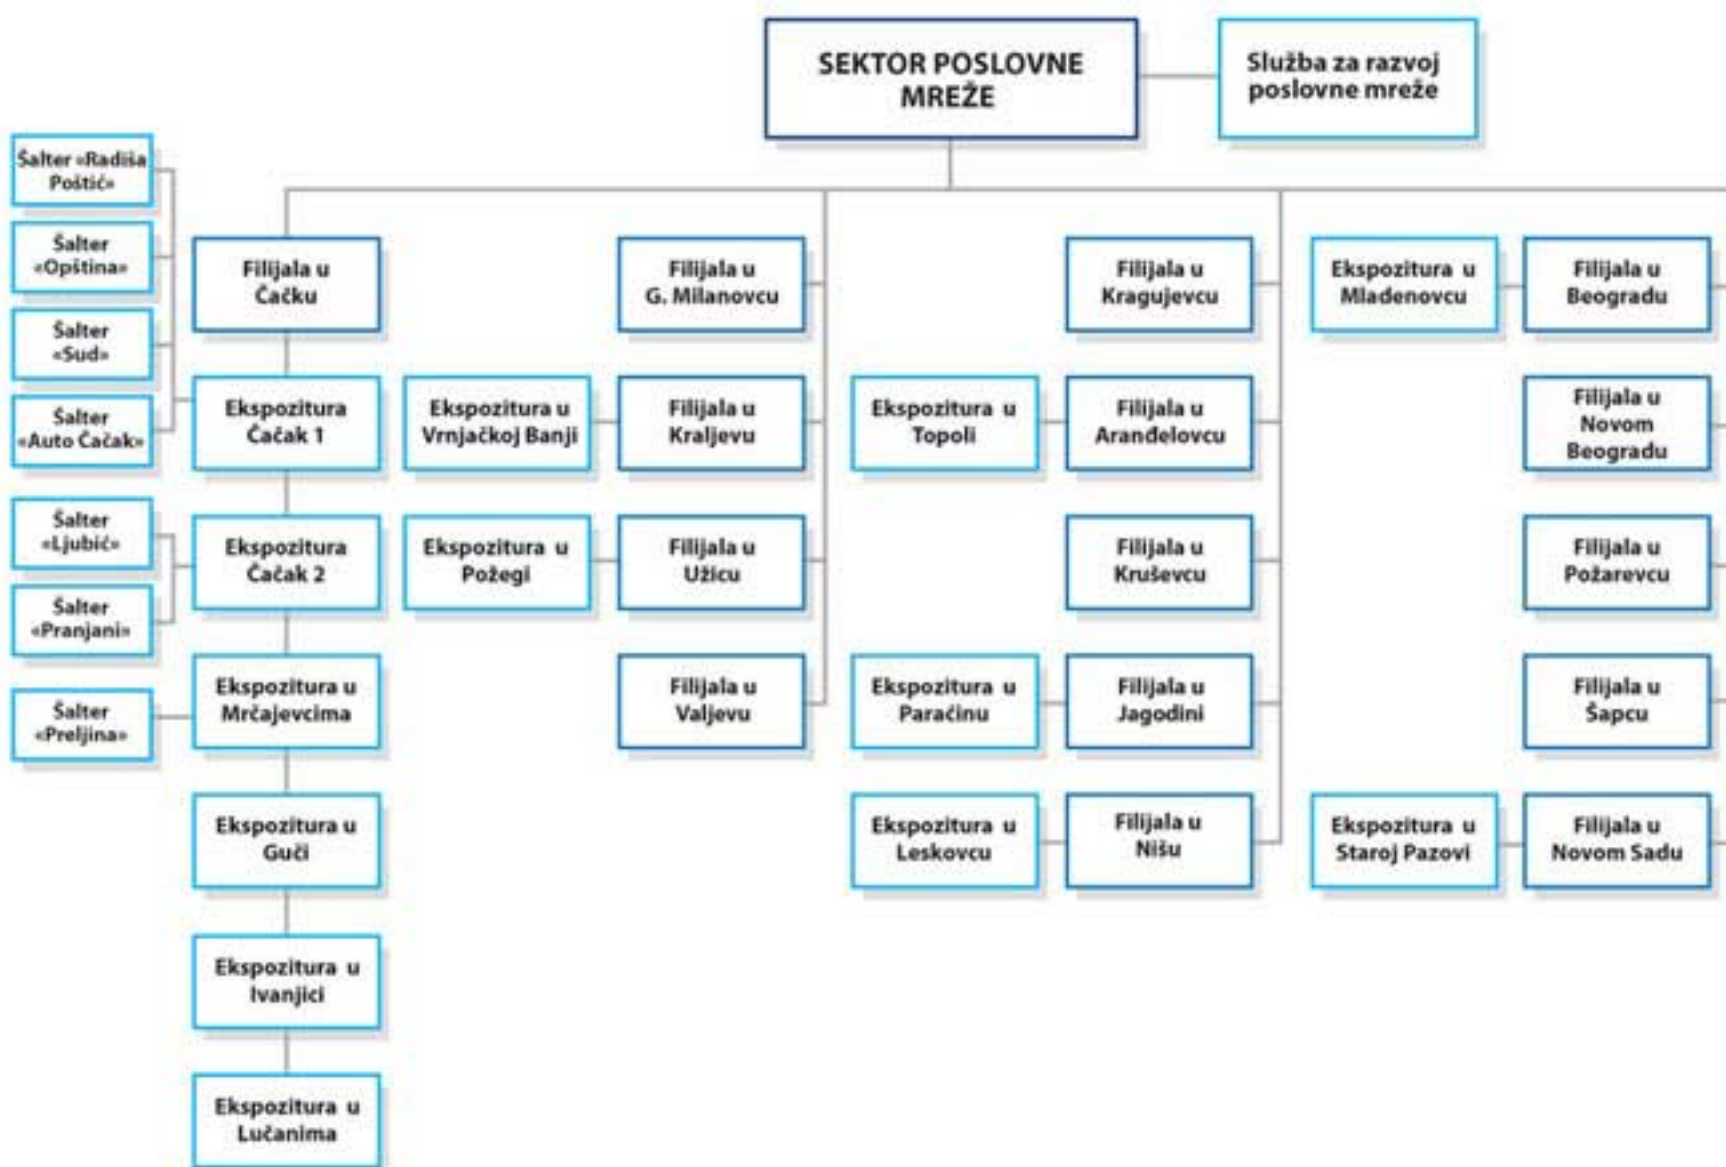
SEKTOR POSLOVNE MREŽE

Služba za razvoj poslovne mreže

Šalter «Radiša Poštić»

Šalter «Opština»

Šalter «Sud»

Šalter «Auto Čačak»

Šalter «Ljubić»

Šalter «Pranjani»

Šalter «Preljina»

Filijala u Čačku

Ekspozitura Čačak 1

Ekspozitura Čačak 2

Ekspozitura u Mrčajevcima

Ekspozitura u Guči

Ekspozitura u Ivanjici

Ekspozitura u Lučanima

Ekspozitura u Vrnjačkoj Banji

Ekspozitura u Požegi

Filijala u G. Milanovcu

Filijala u Kraljevu

Filijala u Užicu

Filijala u Valjevu

Ekspozitura u Topoli

Ekspozitura u Paraćinu

Ekspozitura u Leskovcu

Filijala u Kragujevcu

Filijala u Aranđelovcu

Filijala u Kruševcu

Filijala u Jagodini

Filijala u Nišu

Ekspozitura u Mladenovcu

Ekspozitura u Staroj Pazovi

Filijala u Beogradu

Filijala u Novom Beogradu

Filijala u Požarevcu

Filijala u Šapcu

Filijala u Novom Sadu